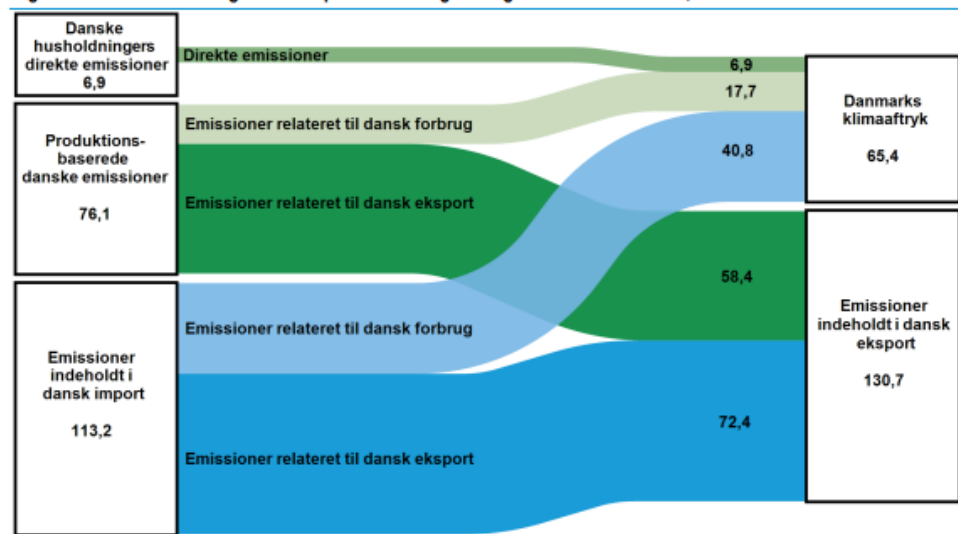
Danske husholdningers direkte emissioner
6,9

Produktions-baserede danske emissioner
76,1

Emissioner indeholdt i dansk import
113,2

Direkte emissioner

Emissioner relateret til dansk forbrug

Emissioner relateret til dansk eksport

Emissioner relateret til dansk forbrug

Emissioner relateret til dansk eksport

6,9

17,7

40,8

58,4

72,4

Danmarks klimaaftryk
65,4

Emissioner indeholdt i dansk eksport
130,7